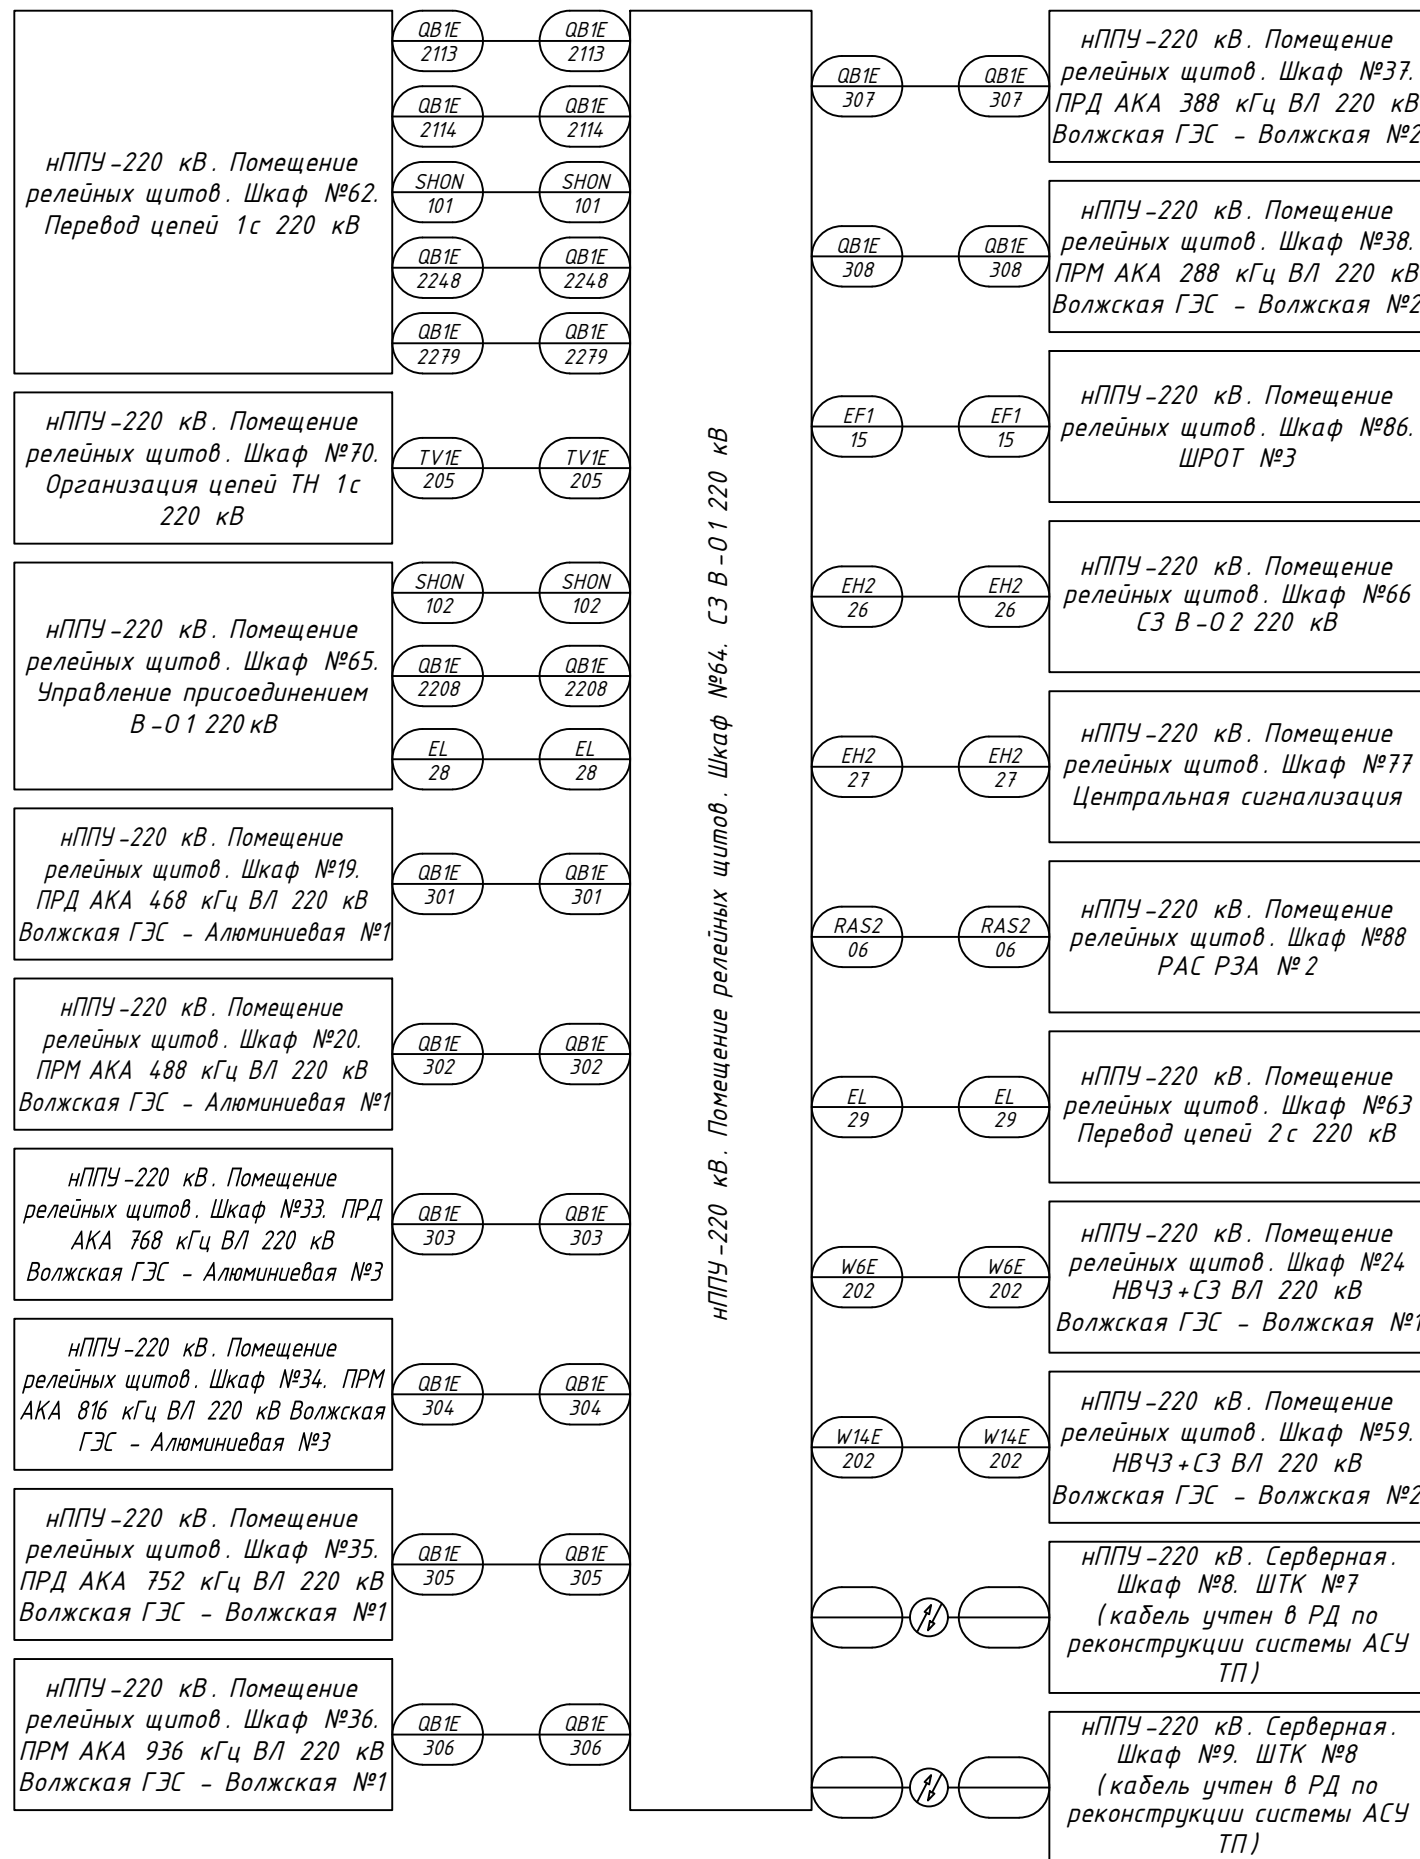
нППУ-220 кВ. Помещение релейных щитов. Шкаф №62. Перевод цепей 1с 220 кВ

QB1E 2113
QB1E 2113
QB1E 2114
QB1E 2114
SHON 101
SHON 101
QB1E 2248
QB1E 2248
QB1E 2279
QB1E 2279

нППУ-220 кВ. Помещение релейных щитов. Шкаф №70. Организация цепей ТН 1с 220 кВ

TV1E 205
TV1E 205

нППУ-220 кВ. Помещение релейных щитов. Шкаф №65. Управление присоединением В-01 220кВ

SHON 102
SHON 102
QB1E 2208
QB1E 2208
EL 28
EL 28

нППУ-220 кВ. Помещение релейных щитов. Шкаф №19. ПРД АКА 468 кГц ВЛ 220 кВ Волжская ГЭС - Алюминиевая №1

QB1E 301
QB1E 301

нППУ-220 кВ. Помещение релейных щитов. Шкаф №20. ПРМ АКА 488 кГц ВЛ 220 кВ Волжская ГЭС - Алюминиевая №1

QB1E 302
QB1E 302

нППУ-220 кВ. Помещение релейных щитов. Шкаф №33. ПРД АКА 768 кГц ВЛ 220 кВ Волжская ГЭС - Алюминиевая №3

QB1E 303
QB1E 303

нППУ-220 кВ. Помещение релейных щитов. Шкаф №34. ПРМ АКА 816 кГц ВЛ 220 кВ Волжская ГЭС - Алюминиевая №3

QB1E 304
QB1E 304

нППУ-220 кВ. Помещение релейных щитов. Шкаф №35. ПРД АКА 752 кГц ВЛ 220 кВ Волжская ГЭС - Волжская №1

QB1E 305
QB1E 305

нППУ-220 кВ. Помещение релейных щитов. Шкаф №36. ПРМ АКА 936 кГц ВЛ 220 кВ Волжская ГЭС - Волжская №1

QB1E 306
QB1E 306

нППУ-220 кВ. Помещение релейных щитов. Шкаф №64. СЗ В-01 220 кВ

QB1E 307
QB1E 307
нППУ-220 кВ. Помещение релейных щитов. Шкаф №37. ПРД АКА 388 кГц ВЛ 220 кВ Волжская ГЭС - Волжская №2

QB1E 308
QB1E 308
нППУ-220 кВ. Помещение релейных щитов. Шкаф №38. ПРМ АКА 288 кГц ВЛ 220 кВ Волжская ГЭС - Волжская №2

EF1 15
EF1 15
нППУ-220 кВ. Помещение релейных щитов. Шкаф №86. ШРОТ №3

EH2 26
EH2 26
нППУ-220 кВ. Помещение релейных щитов. Шкаф №66 СЗ В-02 220 кВ

EH2 27
EH2 27
нППУ-220 кВ. Помещение релейных щитов. Шкаф №77 Центральная сигнализация

RAS2 06
RAS2 06
нППУ-220 кВ. Помещение релейных щитов. Шкаф №88 РАС РЗА №2

EL 29
EL 29
нППУ-220 кВ. Помещение релейных щитов. Шкаф №63 Перевод цепей 2с 220 кВ

W6E 202
W6E 202
нППУ-220 кВ. Помещение релейных щитов. Шкаф №24 НВЧЗ+СЗ ВЛ 220 кВ Волжская ГЭС - Волжская №1

W14E 202
W14E 202
нППУ-220 кВ. Помещение релейных щитов. Шкаф №59. НВЧЗ+СЗ ВЛ 220 кВ Волжская ГЭС - Волжская №2

нППУ-220 кВ. Серверная. Шкаф №8. ШТК №7 (кабель учтен в РД по реконструкции системы АСУ ТП)

нППУ-220 кВ. Серверная. Шкаф №9. ШТК №8 (кабель учтен в РД по реконструкции системы АСУ ТП)